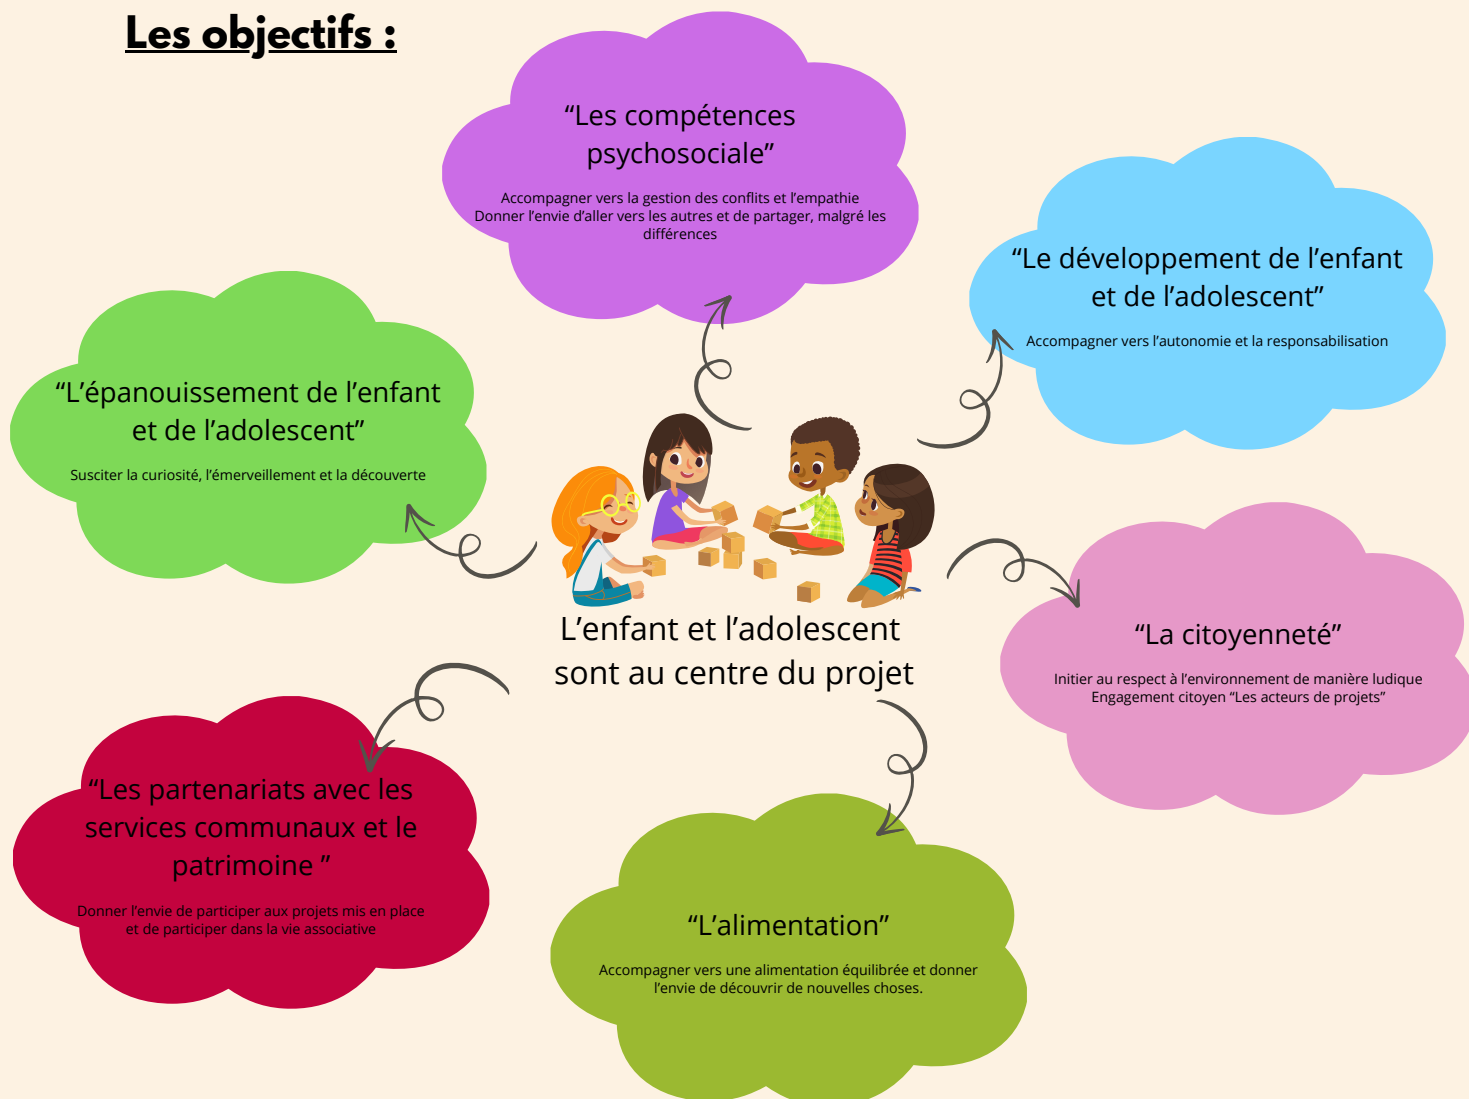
Les objectifs :

“Les compétences psychosociale”

Accompagner vers la gestion des conflits et l’empathie
Donner l’envie d’aller vers les autres et de partager, malgré les différences

“Le développement de l’enfant et de l’adolescent”

Accompagner vers l’autonomie et la responsabilisation

“L’épanouissement de l’enfant et de l’adolescent”

Susciter la curiosité, l’émerveillement et la découverte

L’enfant et l’adolescent sont au centre du projet

“La citoyenneté”

Initier au respect à l’environnement de manière ludique
Engagement citoyen “Les acteurs de projets”

“Les partenariats avec les services communaux et le patrimoine ”

Donner l’envie de participer aux projets mis en place et de participer dans la vie associative

“L’alimentation”

Accompagner vers une alimentation équilibrée et donner l’envie de découvrir de nouvelles choses.